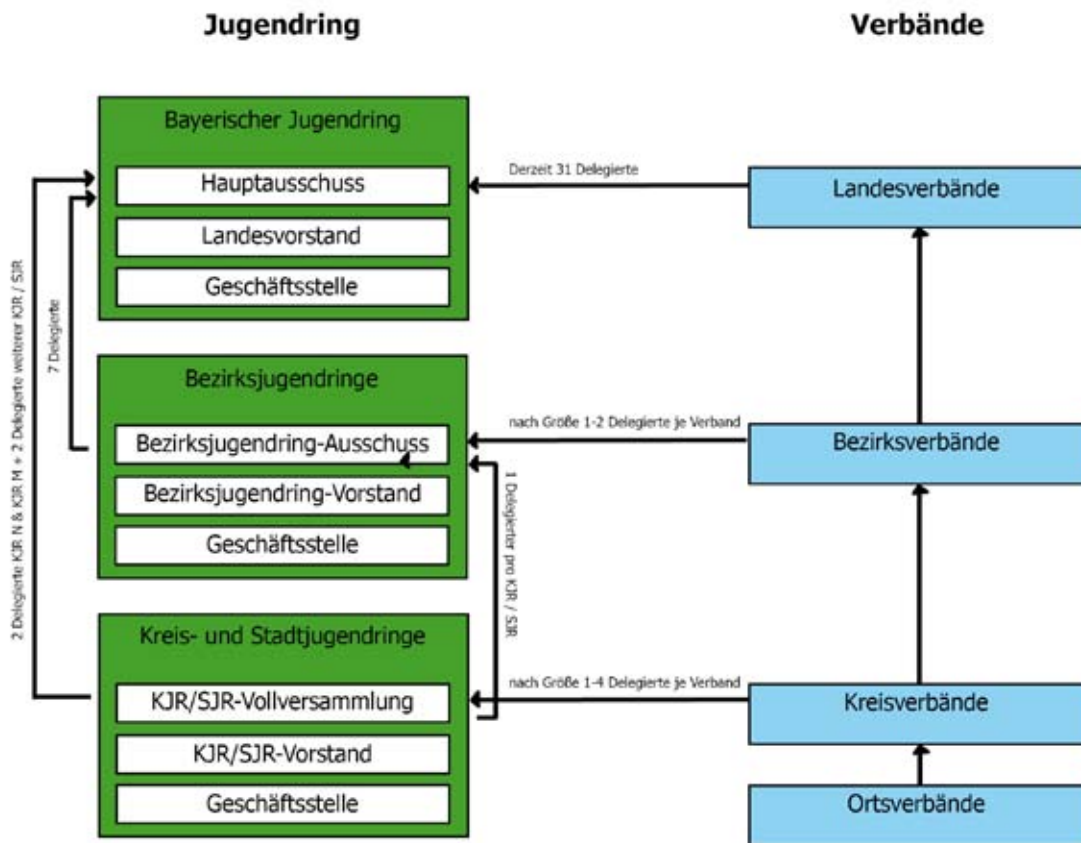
Jugendring

Verbände

Bayerischer Jugendring

Hauptausschuss

Landesvorstand

Geschäftsstelle

Derzeit 31 Delegierte

Landesverbände

2 Delegierte KJR N & KJR M + 2 Delegierte weiterer KJR / SJR

7 Delegierte

Bezirksjugendringe

Bezirksjugendring-Ausschuss

Bezirksjugendring-Vorstand

Geschäftsstelle

nach Größe 1-2 Delegierte je Verband

Bezirksverbände

1 Delegierter pro KJR / SJR

Kreis- und Stadtjugendringe

KJR/SJR-Vollversammlung

KJR/SJR-Vorstand

Geschäftsstelle

nach Größe 1-4 Delegierte je Verband

Kreisverbände

Ortsverbände